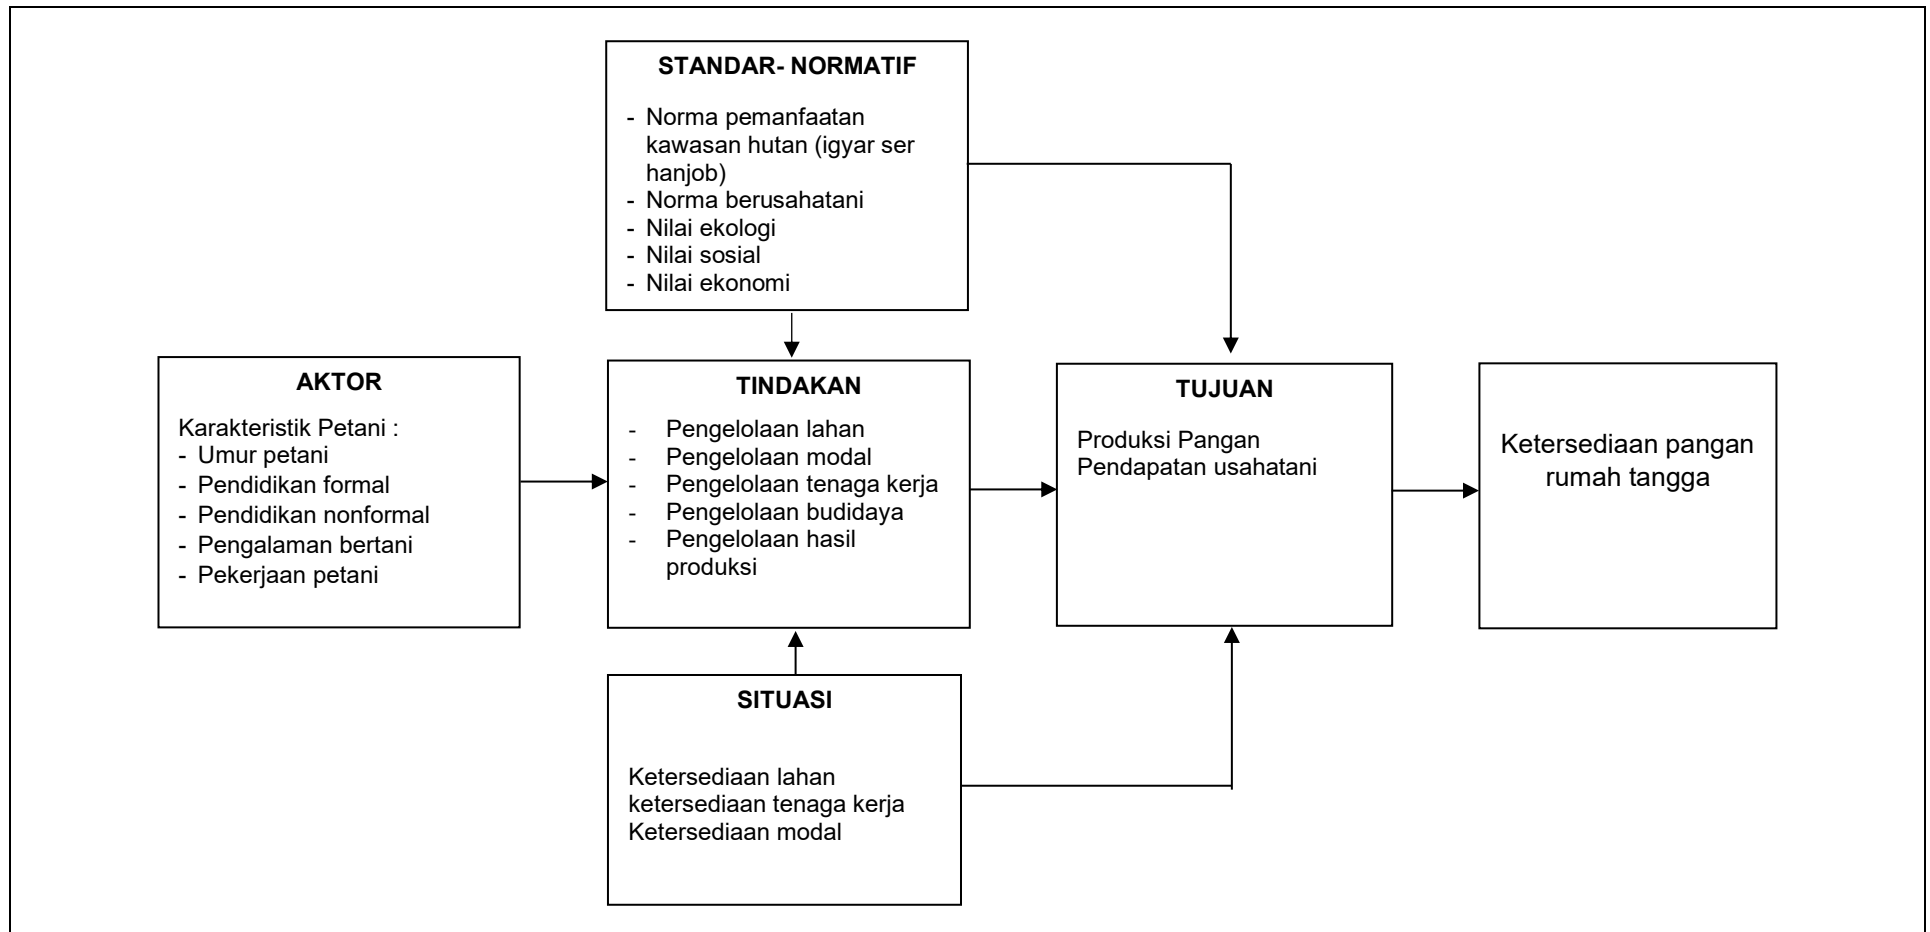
STANDAR- NORMATIF

- Norma pemanfaatan kawasan hutan (igyar ser hanjob)
- Norma berusahatani
- Nilai ekologi
- Nilai sosial
- Nilai ekonomi

AKTOR

Karakteristik Petani :
- Umur petani
- Pendidikan formal
- Pendidikan nonformal
- Pengalaman bertani
- Pekerjaan petani

TINDAKAN

- Pengelolaan lahan
- Pengelolaan modal
- Pengelolaan tenaga kerja
- Pengelolaan budidaya
- Pengelolaan hasil produksi

TUJUAN

Produksi Pangan
Pendapatan usahatani

Ketersediaan pangan rumah tangga

SITUASI

Ketersediaan lahan
ketersediaan tenaga kerja
Ketersediaan modal